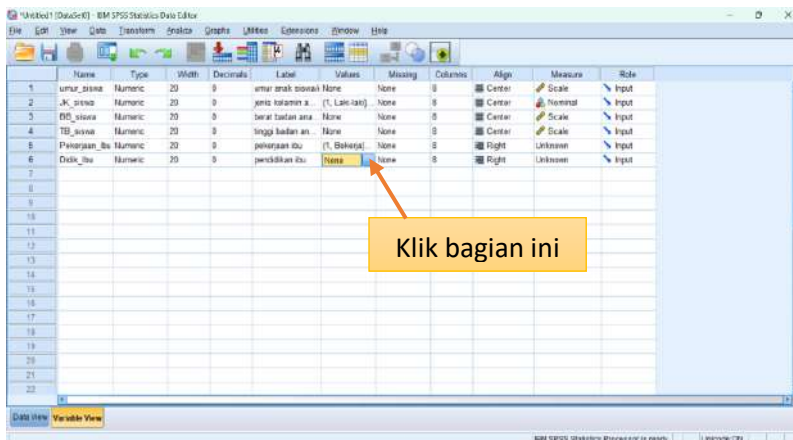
*Untitled1 [DataSet0] - IBM SPSS Statistics Data Editor

File Edit View Data Transform Analyze Graphs Utilities Extensions Window Help

| | Name | Type | Width | Decimals | Label | Values | Missing | Columns | Align | Measure | Role |
|---|---|---|---|---|---|---|---|---|---|---|---|
| 1 | umur_siswa | Numeric | 20 | 0 | umur anak siswa... | None | None | 8 | Center | Scale | Input |
| 2 | JK_siswa | Numeric | 20 | 0 | jenis kelamin a... | {1, Laki-laki}... | None | 8 | Center | Nominal | Input |
| 3 | BB_siswa | Numeric | 20 | 0 | berat badan ana... | None | None | 8 | Center | Scale | Input |
| 4 | TB_siswa | Numeric | 20 | 0 | tinggi badan an... | None | None | 8 | Center | Scale | Input |
| 5 | Pekerjaan_ibu | Numeric | 20 | 0 | pekerjaan ibu | {1, Bekerja}... | None | 8 | Right | Unknown | Input |
| 6 | Didik_ibu | Numeric | 20 | 0 | pendidikan ibu | None | None | 8 | Right | Unknown | Input |
| 7 | | | | | | | | | | | |
| 8 | | | | | | | | | | | |
| 9 | | | | | | | | | | | |
| 10 | | | | | | | | | | | |
| 11 | | | | | | | | | | | |
| 12 | | | | | | | | | | | |
| 13 | | | | | | | | | | | |
| 14 | | | | | | | | | | | |
| 15 | | | | | | | | | | | |
| 16 | | | | | | | | | | | |
| 17 | | | | | | | | | | | |
| 18 | | | | | | | | | | | |
| 19 | | | | | | | | | | | |
| 20 | | | | | | | | | | | |
| 21 | | | | | | | | | | | |
| 22 | | | | | | | | | | | |

Klik bagian ini

Data View Variable View

IBM SPSS Statistics Processor is ready Unicode:ON